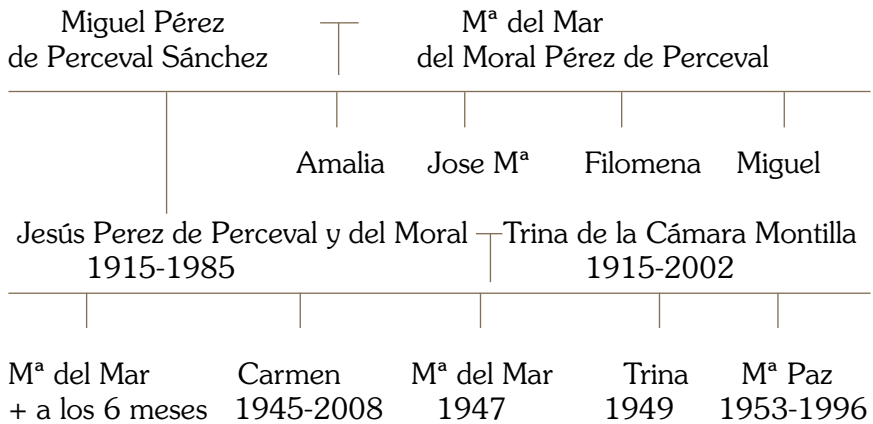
Miguel Pérez de Perceval Sánchez

Mª del Mar del Moral Pérez de Perceval

Amalia

Jose Mª

Filomena

Miguel

Jesús Perez de Perceval y del Moral 1915-1985

Trina de la Cámara Montilla 1915-2002

Mª del Mar + a los 6 meses

Carmen 1945-2008

Mª del Mar 1947

Trina 1949

Mª Paz 1953-1996